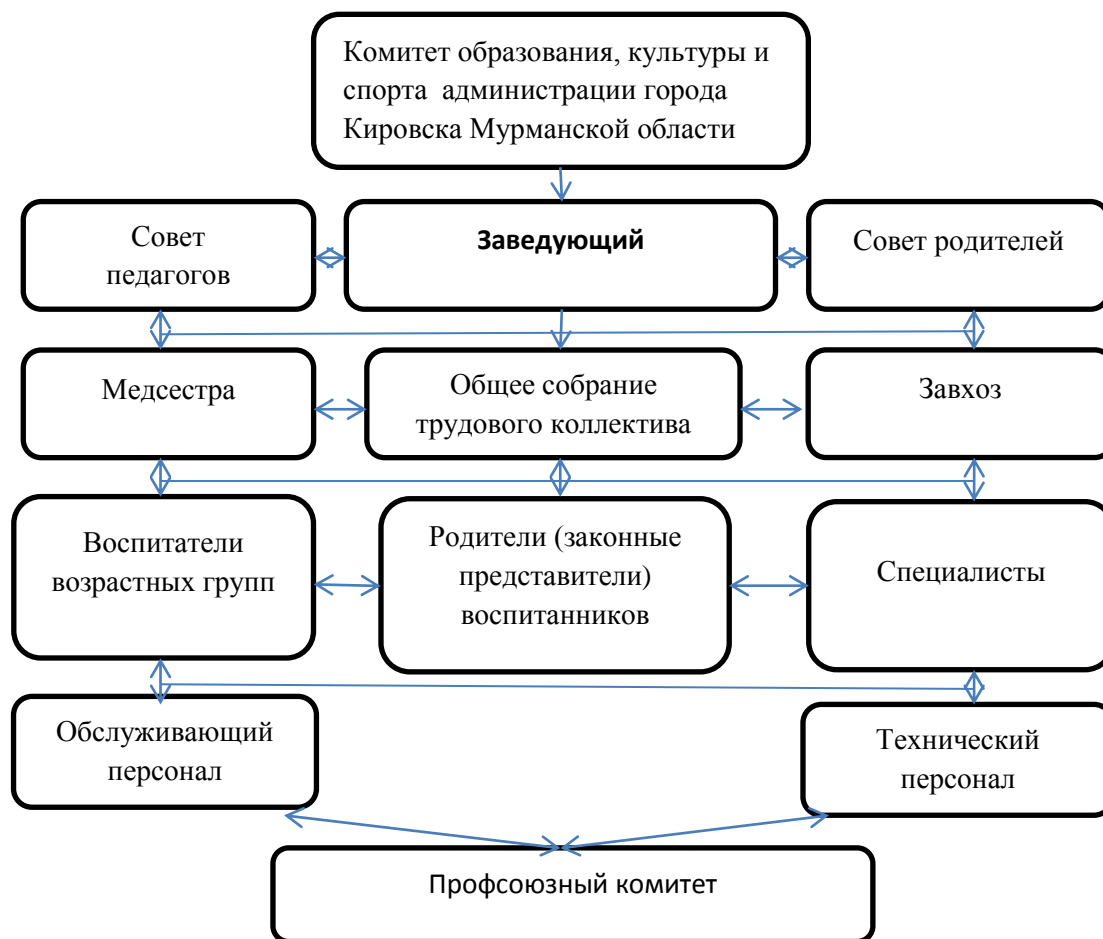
Комитет образования, культуры и спорта администрации города Кировска Мурманской области

Совет педагогов

Заведующий

Совет родителей

Медсестра

Общее собрание трудового коллектива

Завхоз

Воспитатели возрастных групп

Родители (законные представители) воспитанников

Специалисты

Обслуживающий персонал

Технический персонал

Профсоюзный комитет